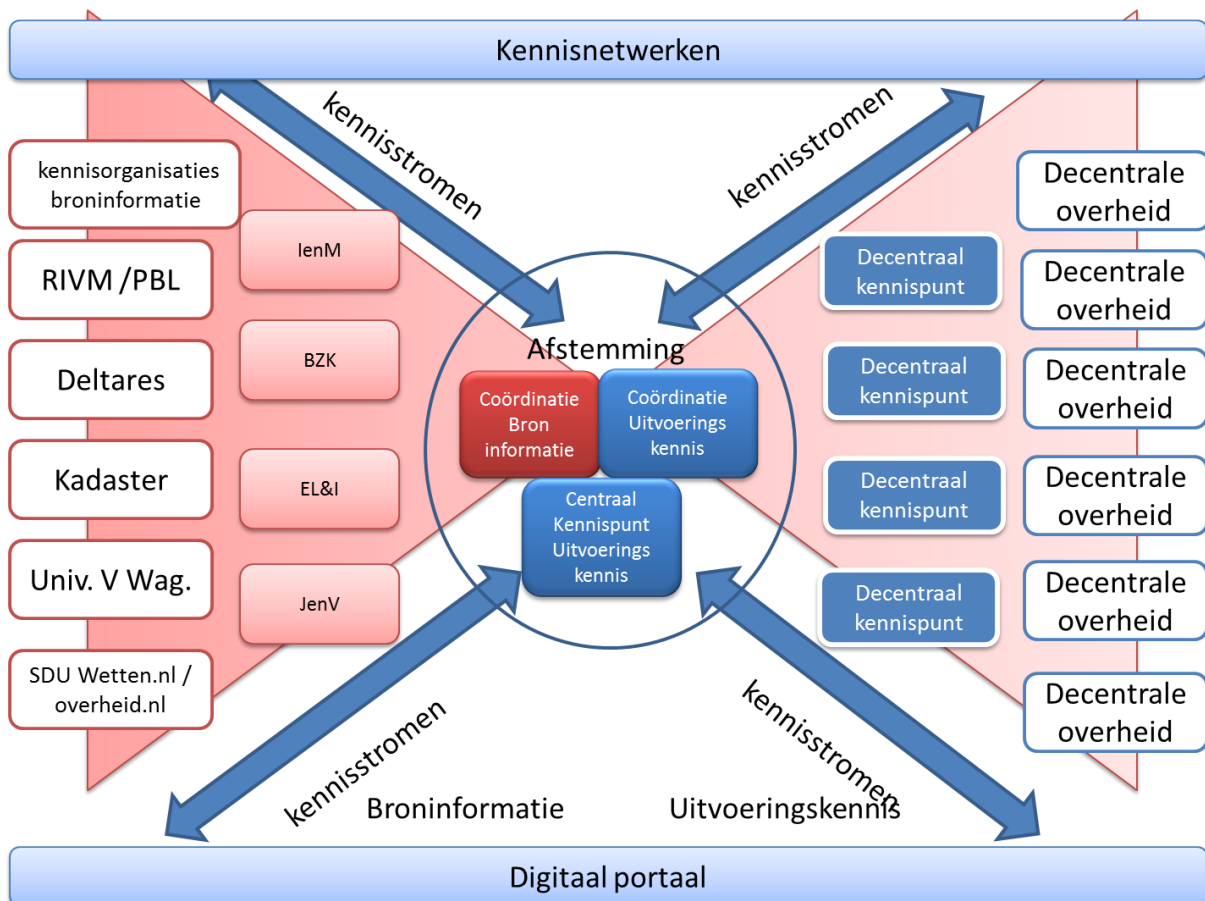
Kennisnetwerken

kennisstromen

kennisstromen

kennisorganisaties broninformatie

RIVM /PBL

Deltares

Kadaster

Univ. V Wag.

SDU Wetten.nl / overheid.nl

IenM

BZK

EL&I

JenV

Afstemming

Coördinatie Bron informatie

Coördinatie Uitvoerings kennis

Centraal Kennispunt Uitvoerings kennis

Decentraal kennispunt

Decentraal kennispunt

Decentraal kennispunt

Decentraal kennispunt

Decentrale overheid

Decentrale overheid

Decentrale overheid

Decentrale overheid

Decentrale overheid

Decentrale overheid

kennisstromen

Broninformatie

kennisstromen

Uitvoeringskennis

Digitaal portaal